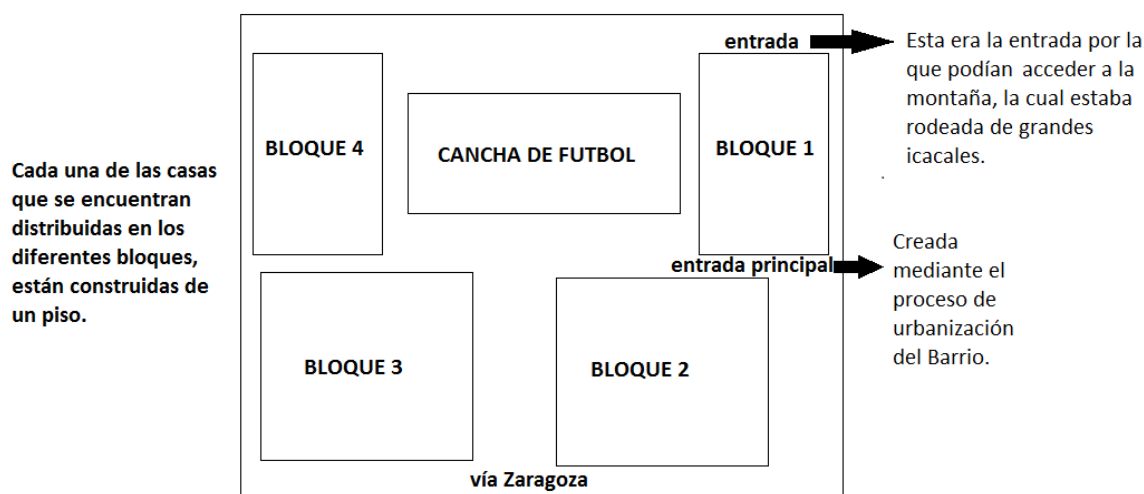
Cada una de las casas que se encuentran distribuidas en los diferentes bloques, están construidas de un piso.

entrada

Esta era la entrada por la que podían acceder a la montaña, la cual estaba rodeada de grandes icacales.

BLOQUE 4

CANCHA DE FUTBOL

BLOQUE 1

entrada principal

Creada mediante el proceso de urbanización del Barrio.

BLOQUE 3

BLOQUE 2

vía Zaragoza